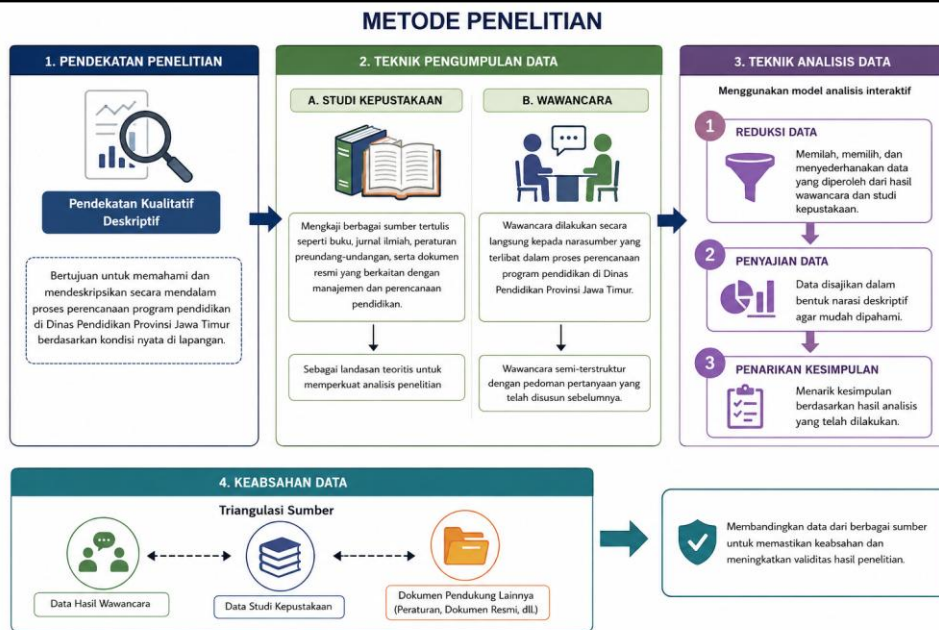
METODE PENELITIAN

1. PENDEKATAN PENELITIAN

Pendekatan Kualitatif Deskriptif

Bertujuan untuk memahami dan mendeskripsikan secara mendalam proses perencanaan program pendidikan di Dinas Pendidikan Provinsi Jawa Timur berdasarkan kondisi nyata di lapangan.

2. TEKNIK PENGUMPULAN DATA

A. STUDI KEPUSTAKAAN

Mengkaji berbagai sumber tertulis seperti buku, jurnal ilmiah, peraturan preundang-undangan, serta dokumen resmi yang berkaitan dengan manajemen dan perencanaan pendidikan.

Sebagai landasan teoritis untuk memperkuat analisis penelitian

B. WAWANCARA

Wawancara dilakukan secara langsung kepada narasumber yang terlibat dalam proses perencanaan program pendidikan di Dinas Pendidikan Provinsi Jawa Timur.

Wawancara semi-terstruktur dengan pedoman pertanyaan yang telah disusun sebelumnya.

3. TEKNIK ANALISIS DATA

Menggunakan model analisis interaktif

1 REDUKSI DATA

Memilah, memilih, dan menyederhanakan data yang diperoleh dari hasil wawancara dan studi kepustakaan.

2 PENYAJIAN DATA

Data disajikan dalam bentuk narasi deskriptif agar mudah dipahami.

3 PENARIKAN KESIMPULAN

Menarik kesimpulan berdasarkan hasil analisis yang telah dilakukan.

4. KEABSAHAN DATA

Triangulasi Sumber

Data Hasil Wawancara

Data Studi Kepustakaan

Dokumen Pendukung Lainnya (Peraturan, Dokumen Resmi, dll.)

Membandingkan data dari berbagai sumber untuk memastikan keabsahan dan meningkatkan validitas hasil penelitian.